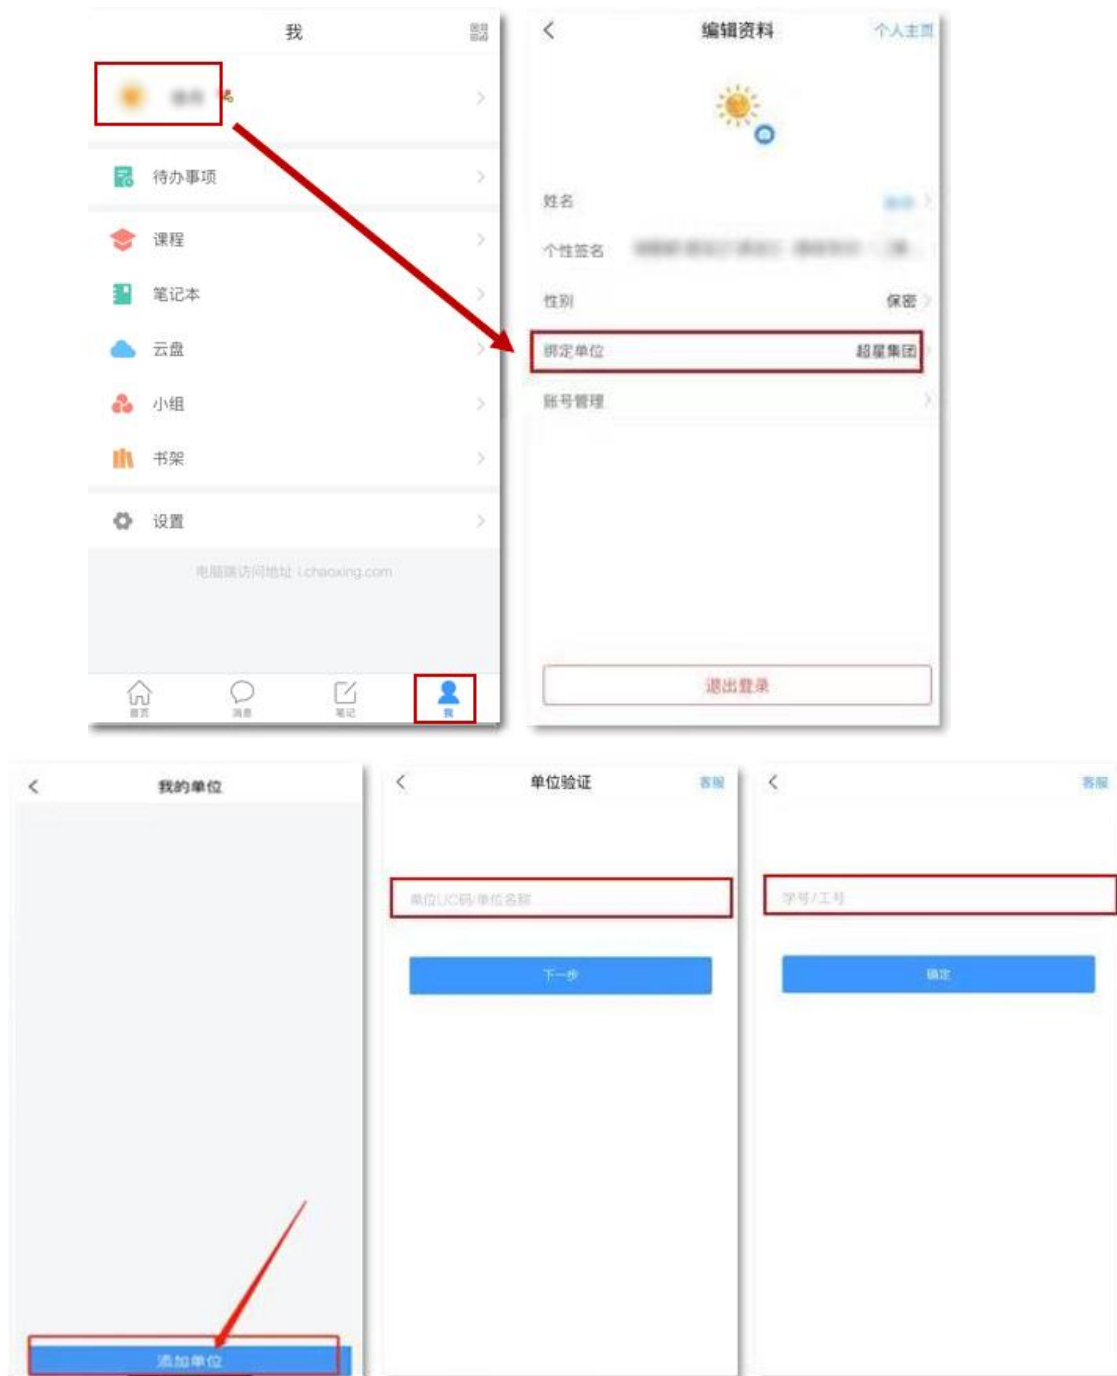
我

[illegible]

待办事项

课程

笔记本

云盘

小组

书架

设置

电脑端访问地址 i.chaoxing.com

首页 消息 笔记 我

编辑资料 个人主页

姓名 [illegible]

个性签名 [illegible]

性别 保密

绑定单位 超星集团

账号管理

退出登录

我的单位

添加单位

单位验证 客服

单位UC码/单位名称

下一步

客服

学号/工号

确定